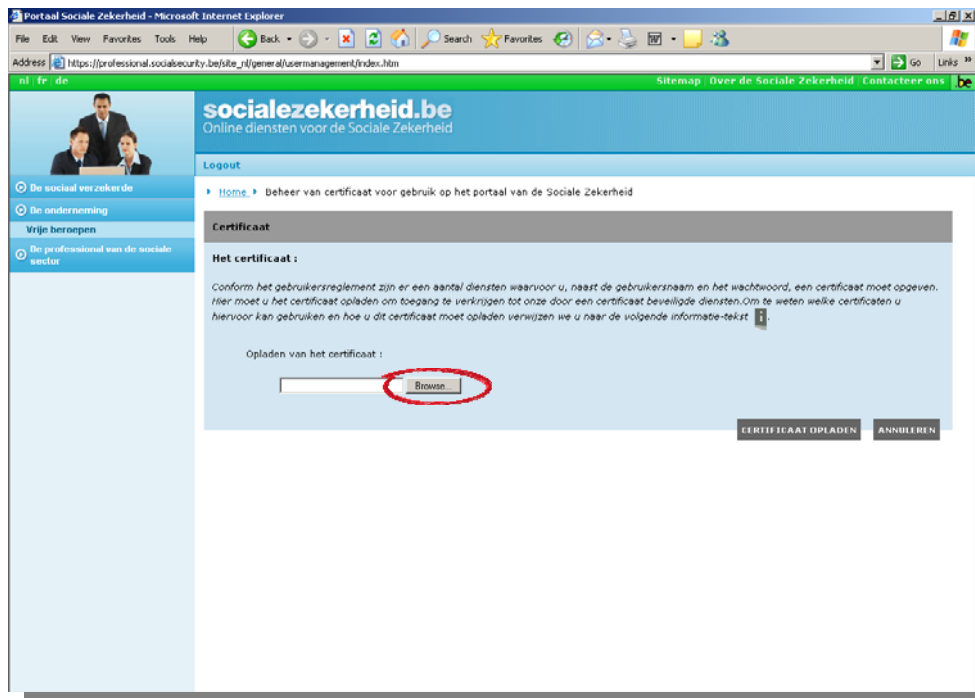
Portaal Sociale Zekerheid - Microsoft Internet Explorer

File Edit View Favorites Tools Help

Back Search Favorites

Address https://professional.socialsecurity.be/site_nl/general/usermanagement/index.htm

Go Links

nl | fr | de

Sitemap | Over de Sociale Zekerheid | Contacteer ons

be

socialezekerheid.be
Online diensten voor de Sociale Zekerheid

Logout

De sociaal verzekerde

De onderneming

Vrije beroepen

De professional van de sociale sector

Home Beheer van certificaat voor gebruik op het portaal van de Sociale Zekerheid

Certificaat

Het certificaat :

Conform het gebruikersreglement zijn er een aantal diensten waarvoor u, naast de gebruikersnaam en het wachtwoord, een certificaat moet opgeven. Hier moet u het certificaat opladen om toegang te verkrijgen tot onze door een certificaat beveiligde diensten.Om te weten welke certificaten u hiervoor kan gebruiken en hoe u dit certificaat moet opladen verwijzen we u naar de volgende informatie-tekst i.

Opladen van het certificaat :

Browse...

CERTIFICAAT OPLADEN

ANNULEREN